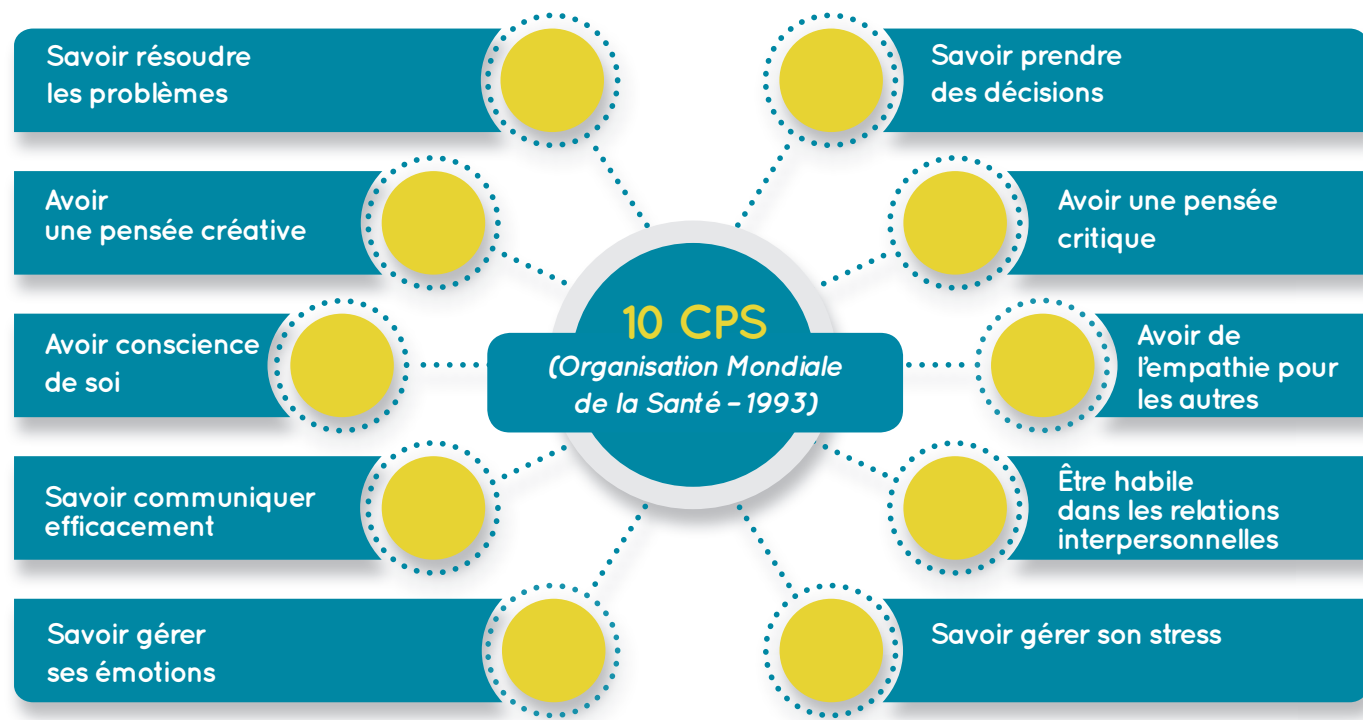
10 CPS
(Organisation Mondiale de la Santé - 1993)

Savoir résoudre les problèmes

Avoir une pensée créative

Avoir conscience de soi

Savoir communiquer efficacement

Savoir gérer ses émotions

Savoir prendre des décisions

Avoir une pensée critique

Avoir de l'empathie pour les autres

Être habile dans les relations interpersonnelles

Savoir gérer son stress